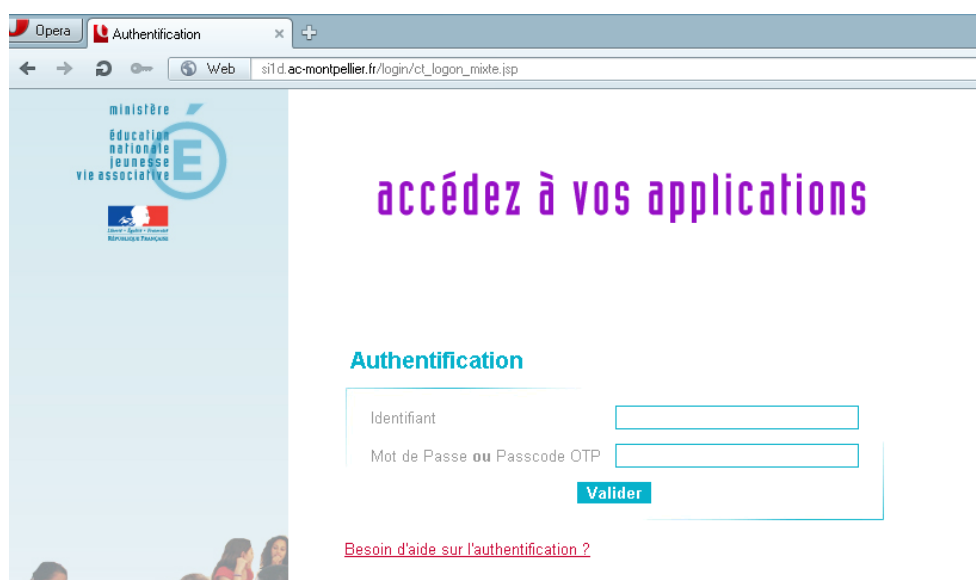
Opera
Authentification
Web
si1d.ac-montpellier.fr/login/ct_logon_mixte.jsp

ministère
éducation nationale jeunesse vie associative

Liberté • Égalité • Fraternité
RÉPUBLIQUE FRANÇAISE

accédez à vos applications

Authentification

Identifiant

Mot de Passe ou Passcode OTP

Valider

Besoin d'aide sur l'authentification ?